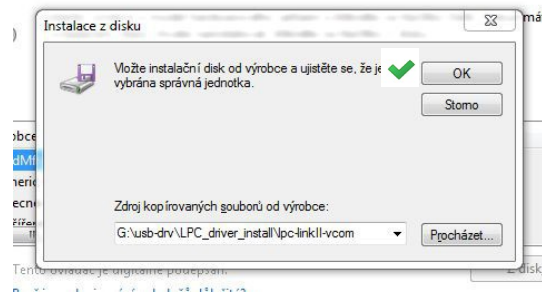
Instalace z disku

Vložte instalační disk od výrobce a ujistěte se, že je vybrána správná jednotka.

OK

Storno

Zdroj kopírovaných souborů od výrobce:

G:\usb-drv\LPC_driver_install\lpc-linkII-vcom

Procházet...

Tento ovladač je digitálně podepsán.

z disku

má